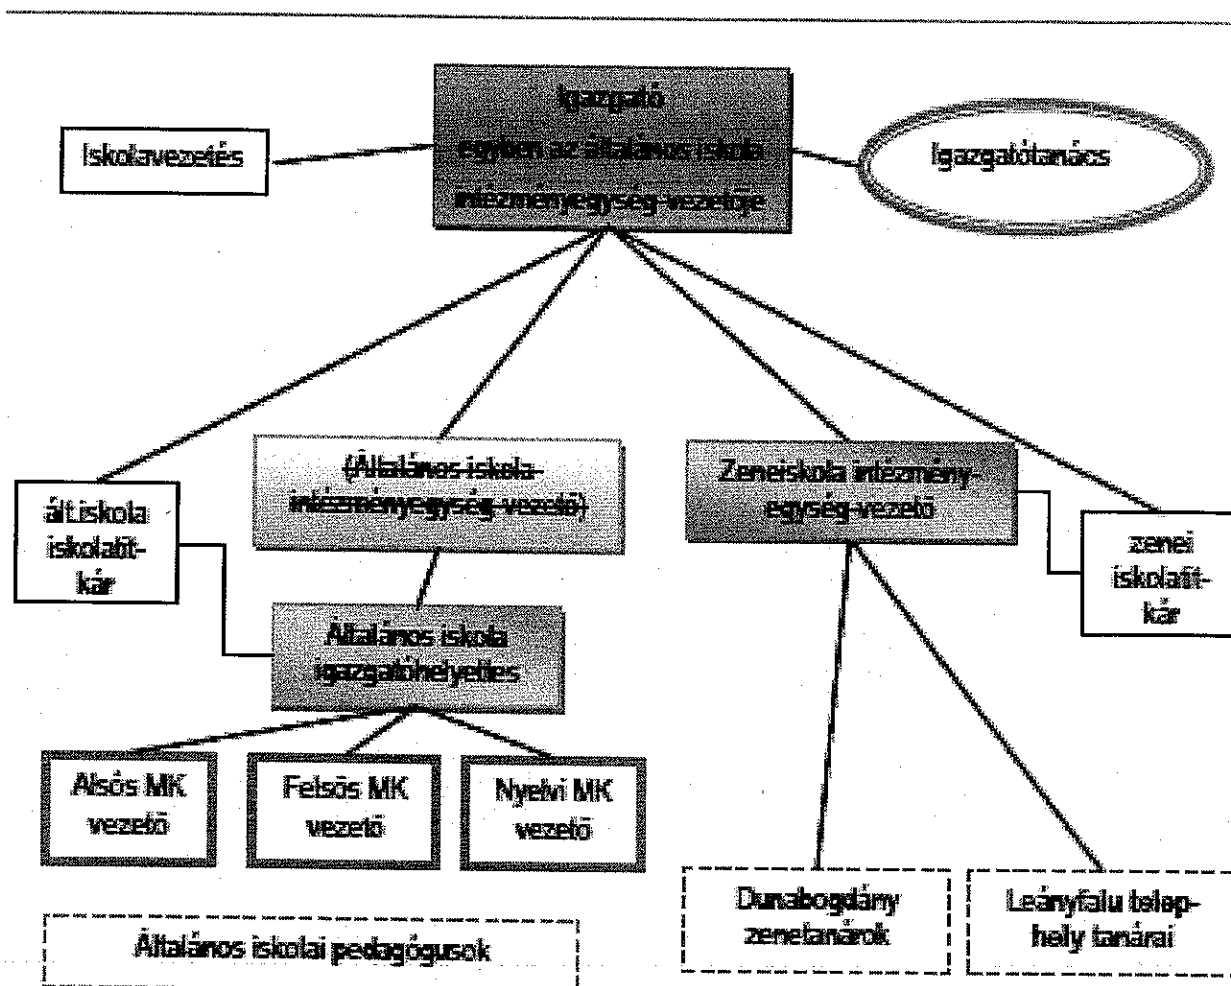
Igazgató
egyben az általános iskola
intézményegység-vezetője

Iskolavezetés

Igazgatótanács

ált.iskola
iskolatitkár

(Általános iskola-
intézményegység-vezető)

Zeneiskola intézmény-
egység-vezető

zenei
iskolatitkár

Általános iskola
igazgatóhelyettes

Alsós MK
vezető

Felsős MK
vezető

Nyelvi MK
vezető

Általános iskolai pedagógusok

Dunabogdány
zenetanárok

Leányfalu telephely tanárai